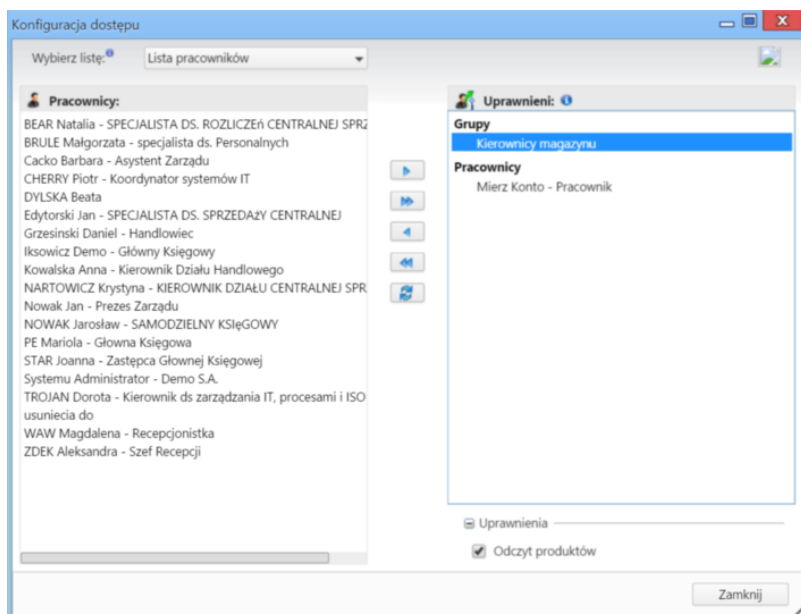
Konfiguracja dostępu

Wybierz listę: Lista pracowników

Pracownicy:

BEAR Natalia - SPECJALISTA DS. ROZLICZEń CENTRALNEJ SPRZ
BRULE Małgorzata - specjalista ds. Personalnych
Cacko Barbara - Asystent Zarządu
CHERRY Piotr - Koordynator systemów IT
DYLSKA Beata
Edytorski Jan - SPECJALISTA DS. SPRZEDAżY CENTRALNEJ
Grzesinski Daniel - Handlowiec
Iksowicz Demo - Główny Księgowy
Kowalska Anna - Kierownik Działu Handlowego
NARTOWICZ Krystyna - KIEROWNIK DZIAŁU CENTRALNEJ SPR
Nowak Jan - Prezes Zarządu
NOWAK Jarosław - SAMODZIELNY KSIęGOWY
PE Mariola - Głowna Księgowa
STAR Joanna - Zastępca Głownej Księgowej
Systemu Administrator - Demo S.A.
TROJAN Dorota - Kierownik ds zarządzania IT, procesami i ISO
usuniecia do
WAW Magdalena - Recepcjonistka
ZDEK Aleksandra - Szef Recepcji

Uprawnieni:

Grupy
Kierownicy magazynu
Pracownicy
Mierz Konto - Pracownik

Uprawnienia
Odczyt produktów

Zamknij